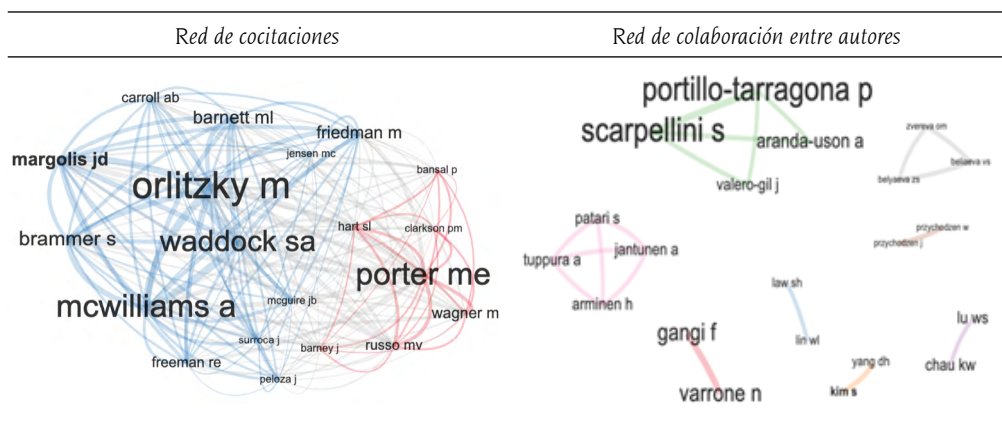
| Red de cocitaciones | Red de colaboración entre autores |
|---|---|

carroll ab
barnett ml
friedman m
margolis jd
jensen mc
bansal p
orlitzky m
hart sl
clarkson pm
brammer s
waddock sa
porter me
mcwilliams a
mcguire jb
wagner m
surroca j
freeman re
barney j
russo mv
peloza j

portillo-tarragona p
scarpellini s
aranda-uson a
zvereva om
belyaeva vs
belyaeva zs
valero-gil j
patari s
jantunen a
tuppura a
przychodzen w
przychodzen j
arminen h
law sh
lu ws
gangi f
lin wl
yang dh
chau kw
kim s
varrone n